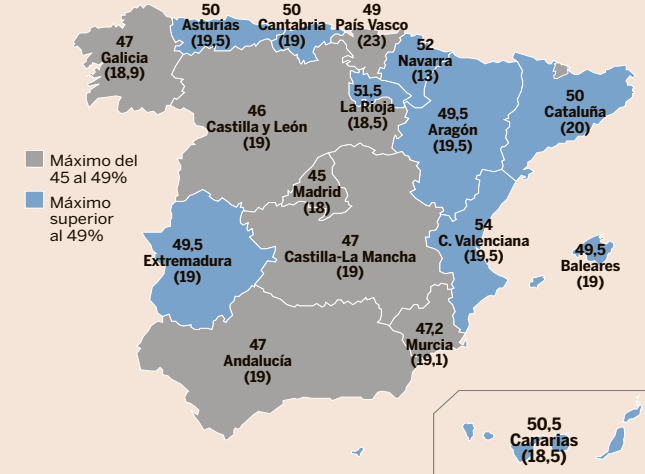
50
Asturias
(19,5)

50
Cantabria
(19)

49
País Vasco
(23)

47
Galicia
(18,9)

52
Navarra
(13)

51,5
La Rioja
(18,5)

46
Castilla y León
(19)

49,5
Aragón
(19,5)

50
Cataluña
(20)

Máximo del 45 al 49%

Máximo superior al 49%

45
Madrid
(18)

54
C. Valenciana
(19,5)

49,5
Extremadura
(19)

47
Castilla-La Mancha
(19)

49,5
Baleares
(19)

47
Andalucía
(19)

47,2
Murcia
(19,1)

50,5
Canarias
(18,5)